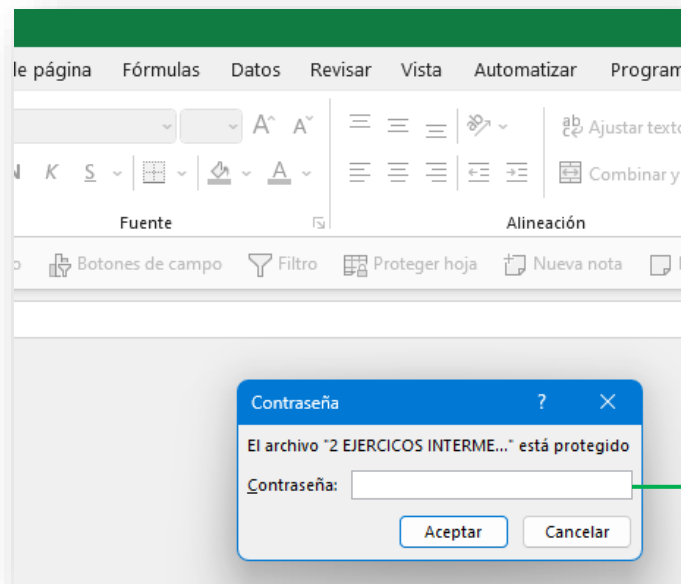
le página Fórmulas Datos Revisar Vista Automatizar Program

N K S

Ajustar texto

Combinar y

Fuente

Alineación

Botones de campo Filtro Proteger hoja Nueva nota

Contraseña ? ✕

El archivo "2 EJERCICOS INTERME..." está protegido

Contraseña:

Aceptar Cancelar